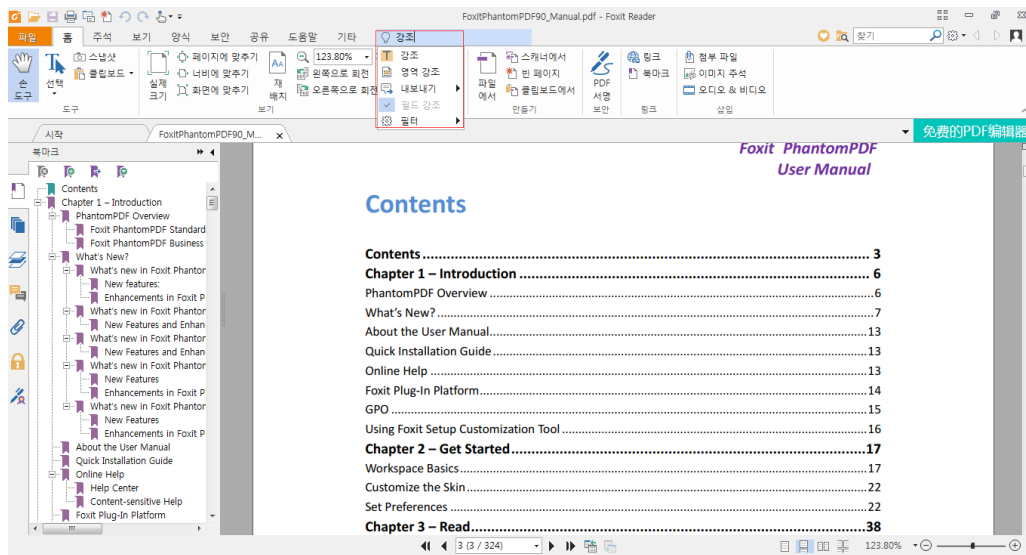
FoxitPhantomPDF90_Manual.pdf - Foxit Reader

파일 홈 주석 보기 양식 보안 공유 도움말 기타 강조

찾기

손 도구 선택 스냅샷 클립보드 도구
실제 크기 페이지에 맞추기 너비에 맞추기 화면에 맞추기 123.80% 왼쪽으로 회전 오른쪽으로 회전 재배치 보기
강조 영역 강조 내보내기 필드 강조 필터
파일에서 스캐너에서 빈 페이지 클립보드에서 만들기
PDF 서명 보안
링크 북마크 링크
첨부 파일 이미지 주석 오디오 & 비디오 삽입

시작 FoxitPhantomPDF90_M...

免费的PDF编辑器

북마크

Contents
Chapter 1 – Introduction
PhantomPDF Overview
Foxit PhantomPDF Standard
Foxit PhantomPDF Business
What's New?
What's new in Foxit Phantom
New features:
Enhancements in Foxit P
What's new in Foxit Phantom
New Features and Enhan
What's new in Foxit Phantom
New Features and Enhan
What's new in Foxit Phantom
New Features
Enhancements in Foxit P
What's new in Foxit Phantom
New Features
Enhancements in Foxit P
About the User Manual
Quick Installation Guide
Online Help
Help Center
Content-sensitive Help
Foxit Plug-In Platform

Foxit PhantomPDF User Manual

Contents

Contents ........................................ 3
Chapter 1 – Introduction ........................................ 6
PhantomPDF Overview ........................................ 6
What's New? ........................................ 7
About the User Manual ........................................ 13
Quick Installation Guide ........................................ 13
Online Help ........................................ 13
Foxit Plug-In Platform ........................................ 14
GPO ........................................ 15
Using Foxit Setup Customization Tool ........................................ 16
Chapter 2 – Get Started ........................................ 17
Workspace Basics ........................................ 17
Customize the Skin ........................................ 22
Set Preferences ........................................ 22
Chapter 3 – Read ........................................ 38

3 (3 / 324)
123.80%